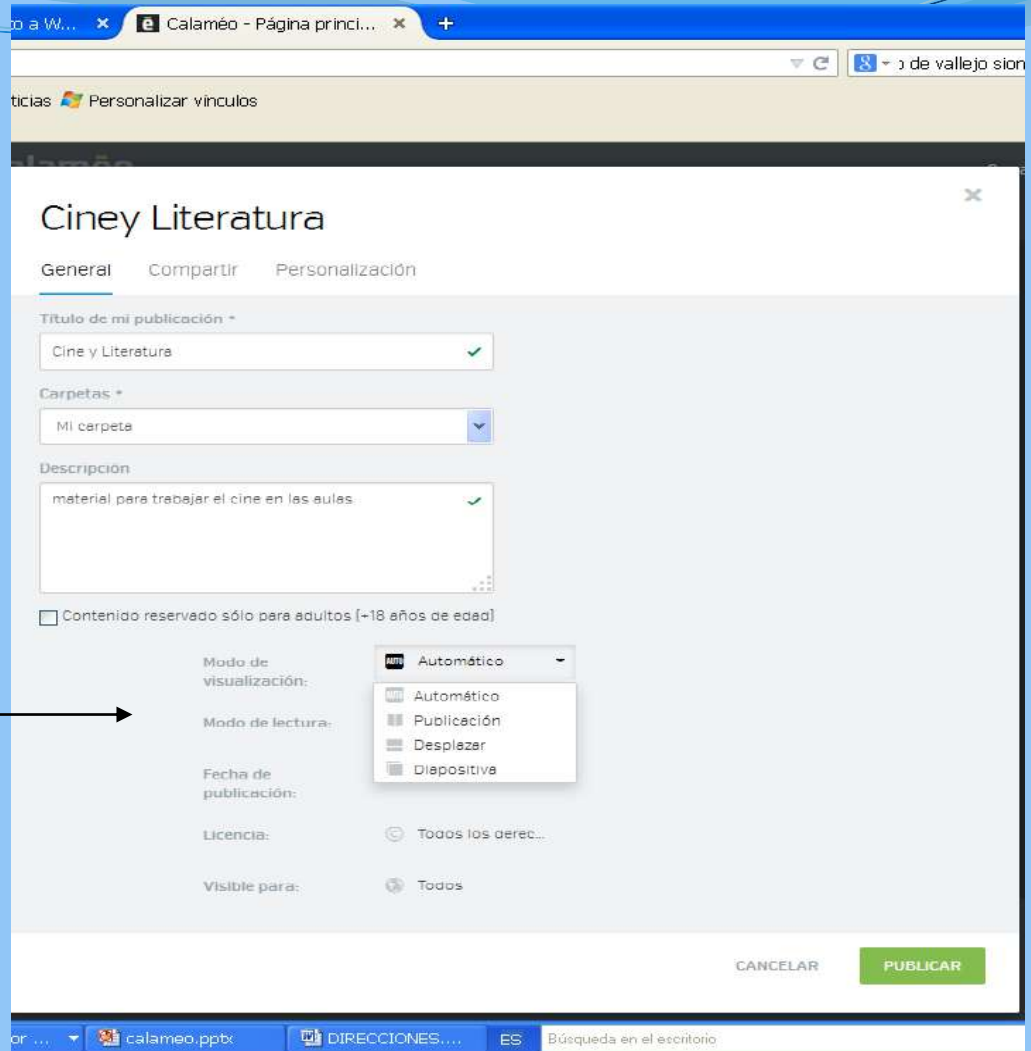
o a W... ×
Calaméo - Página princi... ×
+

) de vallejo sion

ticias Personalizar vinculos

Ciney Literatura

General Compartir Personalización

Título de mi publicación *

Cine y Literatura

Carpetas *

Mi carpeta

Descripción

material para trabajar el cine en las aulas

Contenido reservado sólo para adultos (+18 años de edad)

Modo de visualización: Automático

Automático
Publicación
Desplazar
Diapositiva

Modo de lectura:

Fecha de publicación:

Licencia: Todos los derec...

Visible para: Todos

CANCELAR PUBLICAR

or ... calameo.pptx DIRECCIONES.... ES Búsqueda en el escritorio